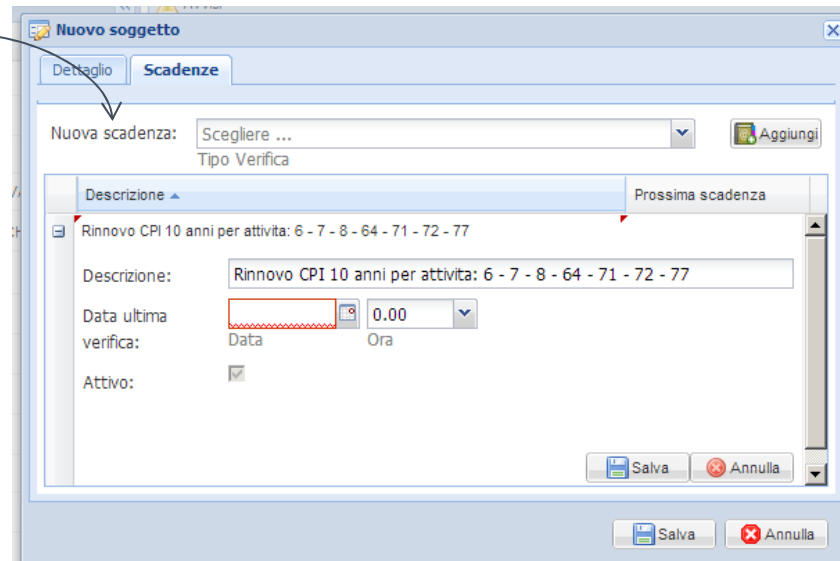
Nuovo soggetto

Dettaglio | Scadenze

Nuova scadenza: Scegliere ...
Tipo Verifica

Aggiungi

| Descrizione ▲ | Prossima scadenza |
|---|---|

Rinnovo CPI 10 anni per attivita: 6 - 7 - 8 - 64 - 71 - 72 - 77

Descrizione: Rinnovo CPI 10 anni per attivita: 6 - 7 - 8 - 64 - 71 - 72 - 77

Data ultima verifica: Data 0.00 Ora

Attivo:

Salva Annulla

Salva Annulla